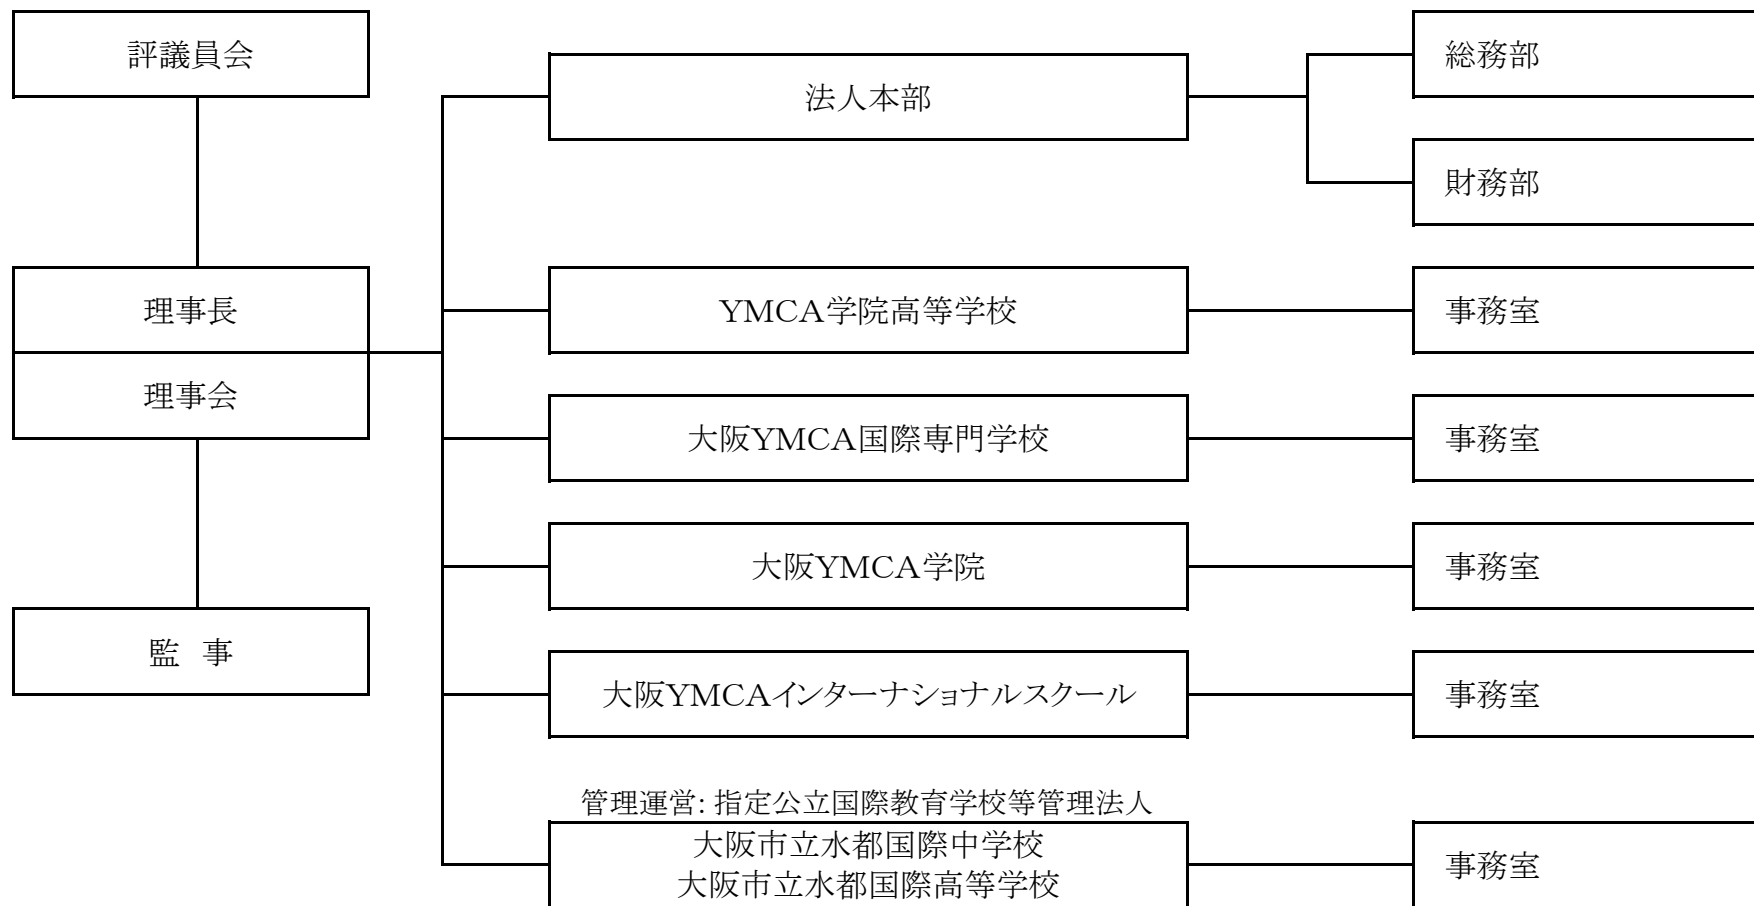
評議員会

理事長

理事会

監 事

法人本部

総務部

財務部

YMCA学院高等学校

事務室

大阪YMCA国際専門学校

事務室

大阪YMCA学院

事務室

大阪YMCAインターナショナルスクール

事務室

管理運営: 指定公立国際教育学校等管理法人

大阪市立水都国際中学校
大阪市立水都国際高等学校

事務室